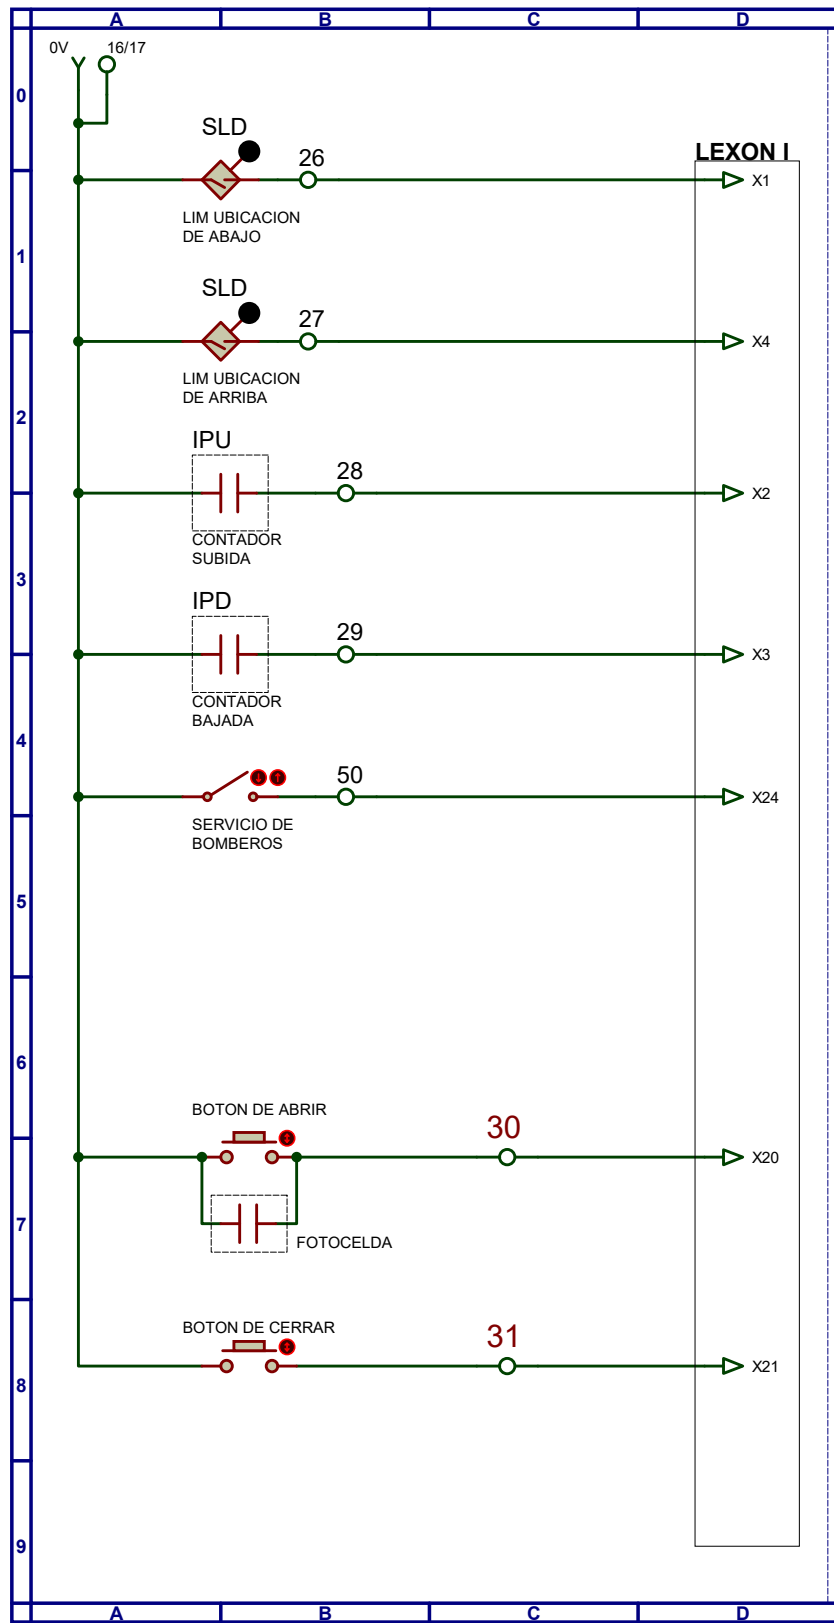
A B C D

0

0V 16/17

SLD

26

LEXON I

X1

1

LIM UBICACION DE ABAJO

SLD

27

X4

2

LIM UBICACION DE ARRIBA

IPU

28

X2

3

CONTADOR SUBIDA

IPD

29

X3

4

CONTADOR BAJADA

50

X24

SERVICIO DE BOMBEROS

5

6

BOTON DE ABRIR

30

X20

7

FOTOCELDA

BOTON DE CERRAR

31

8

X21

9

A B C D